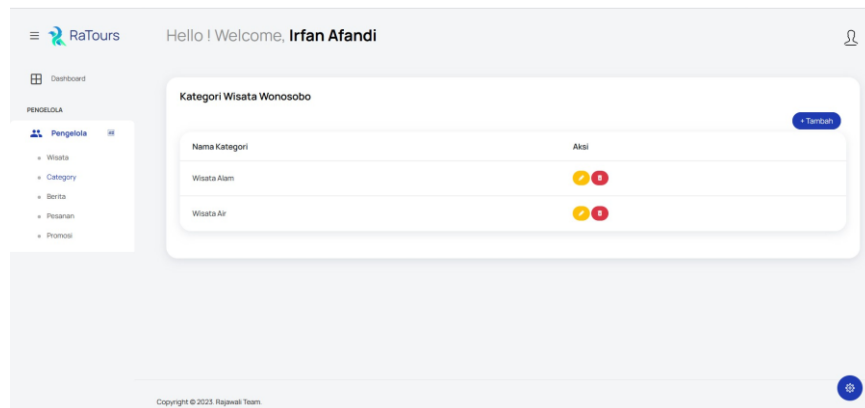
RaTours

Hello ! Welcome, **Irfan Afandi**

Dashboard

PENGELOLA

Pengelola

Wisata

Category

Berita

Pesanan

Promosi

Kategori Wisata Wonosobo

+ Tambah

| Nama Kategori | Aksi |
|---|---|
| Wisata Alam | |
| Wisata Air | |

Copyright © 2023. Rajawali Team.